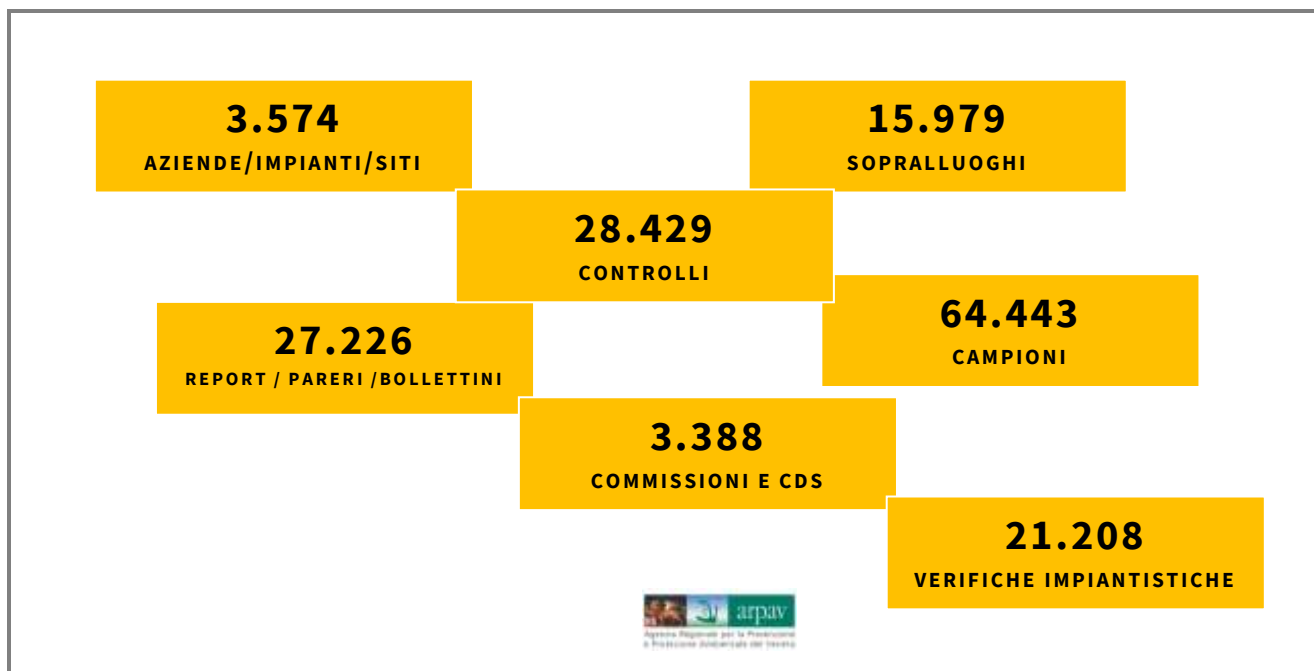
3.574
AZIENDE/IMPIANTI/SITI

15.979
SOPRALLUOGHI

28.429
CONTROLLI

27.226
REPORT / PARERI /BOLLETTINI

64.443
CAMPIONI

3.388
COMMISSIONI E CDS

21.208
VERIFICHE IMPIANTISTICHE

arpav
Agenzia Regionale per la Prevenzione e Protezione Ambientale del Veneto